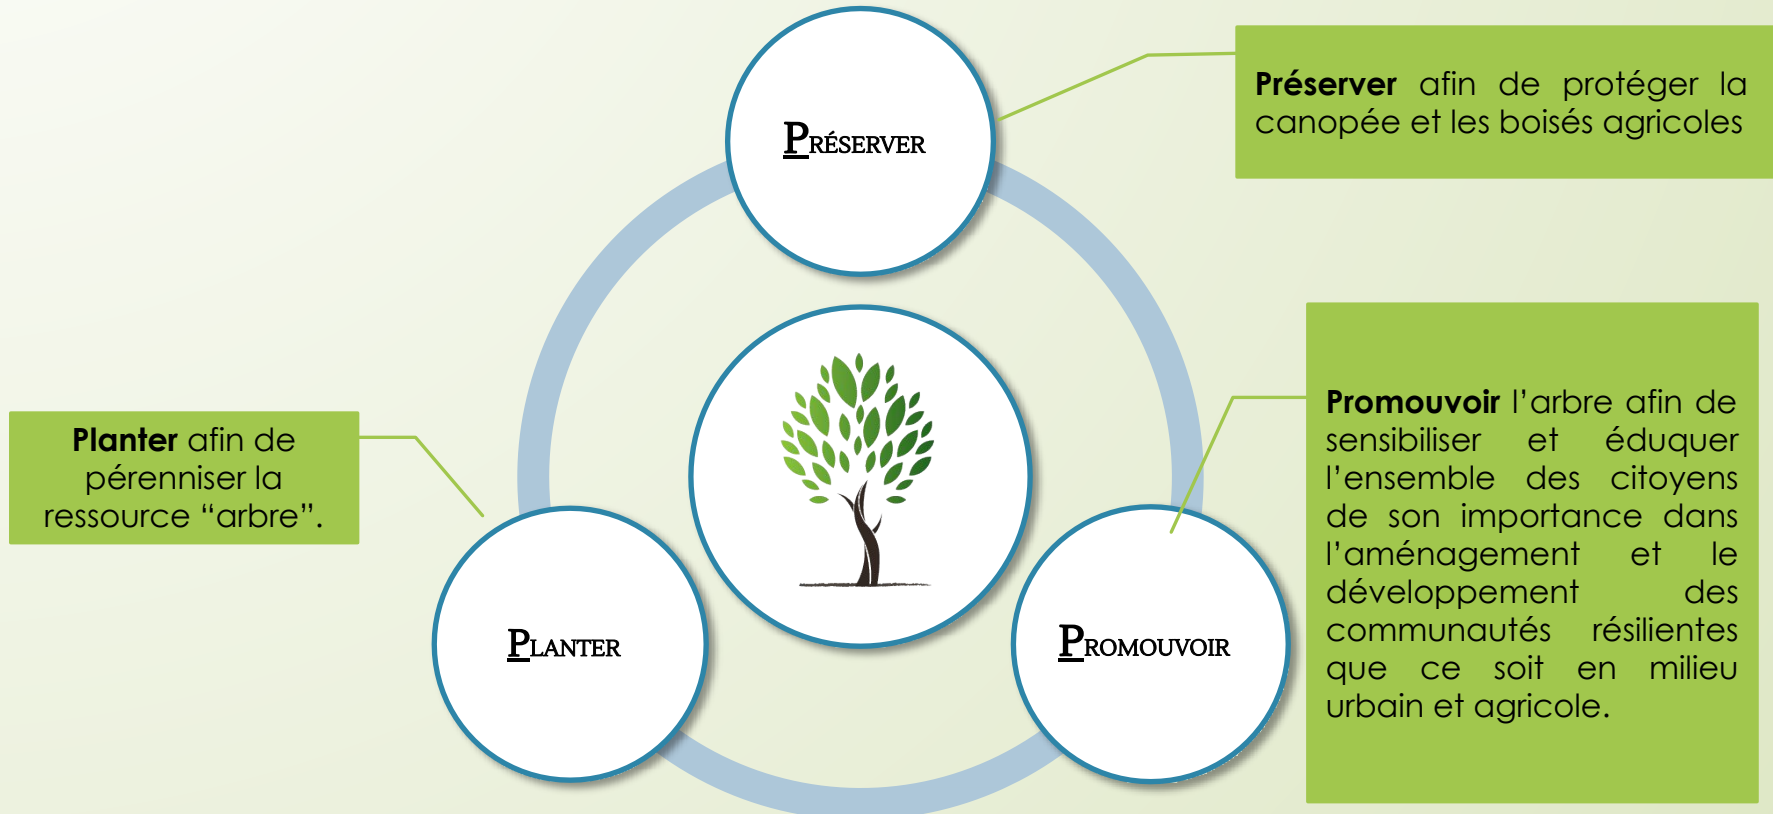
PRÉSERVER

Préserver afin de protéger la canopée et les boisés agricoles

Planter afin de pérenniser la ressource “arbre”.

PLANTER

PROMOUVOIR

Promouvoir l’arbre afin de sensibiliser et éduquer l’ensemble des citoyens de son importance dans l’aménagement et le développement des communautés résilientes que ce soit en milieu urbain et agricole.